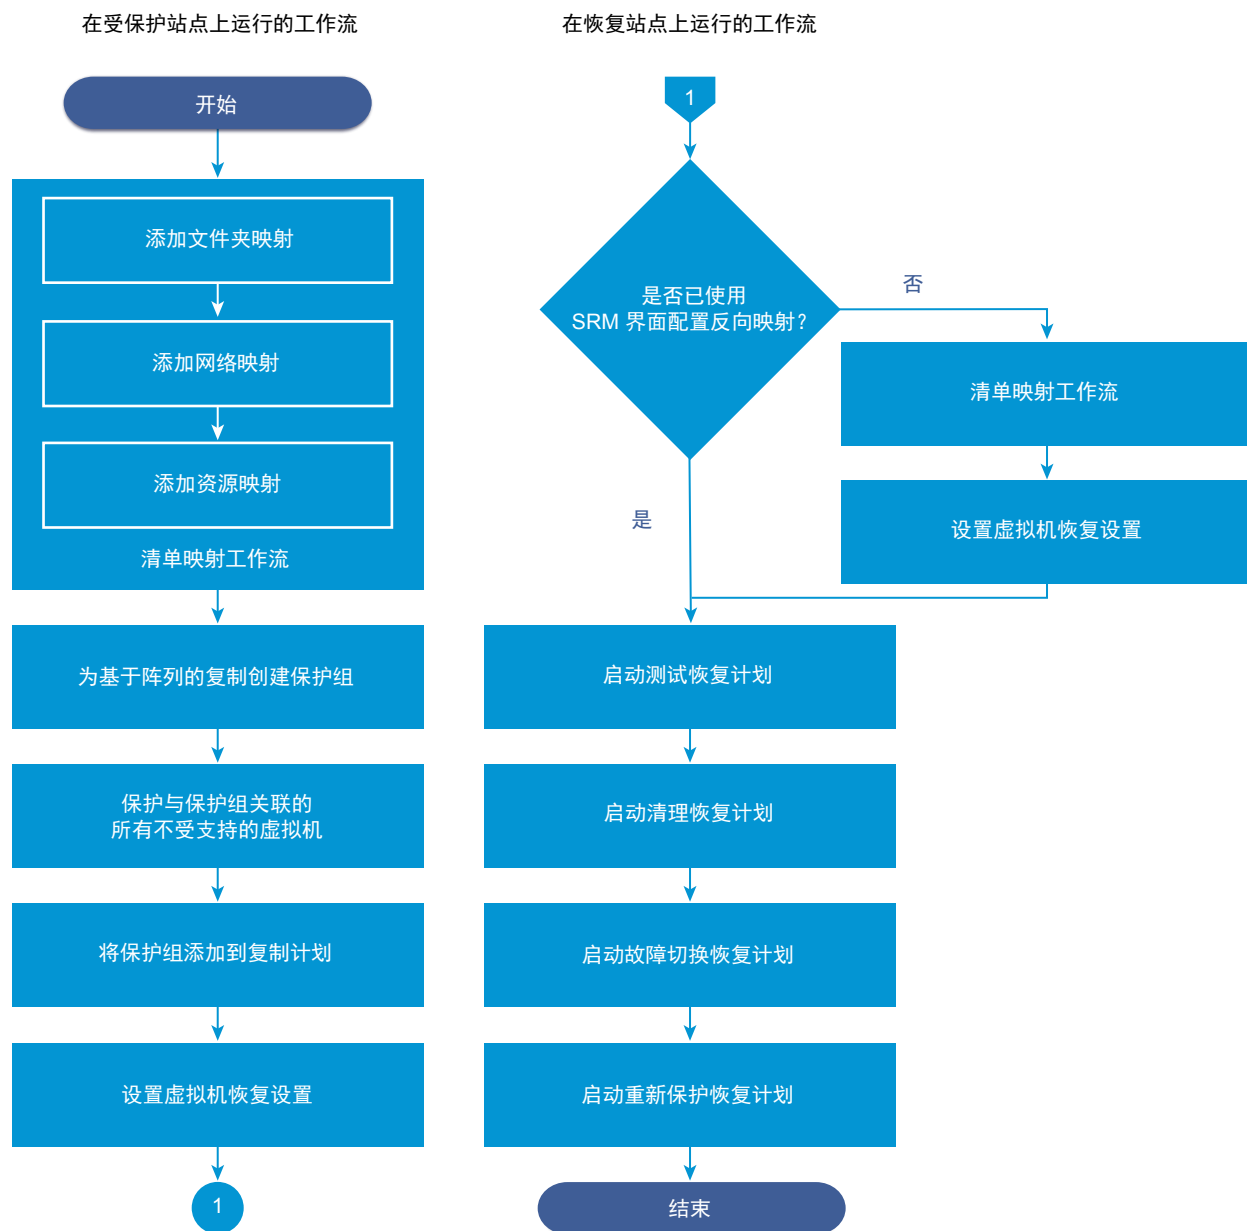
在受保护站点上运行的工作流

开始

添加文件夹映射

添加网络映射

添加资源映射

清单映射工作流

为基于阵列的复制创建保护组

保护与保护组关联的所有不受支持的虚拟机

将保护组添加到复制计划

设置虚拟机恢复设置

1

在恢复站点上运行的工作流

1

是否已使用 SRM 界面配置反向映射？

否

清单映射工作流

设置虚拟机恢复设置

是

启动测试恢复计划

启动清理恢复计划

启动故障切换恢复计划

启动重新保护恢复计划

结束